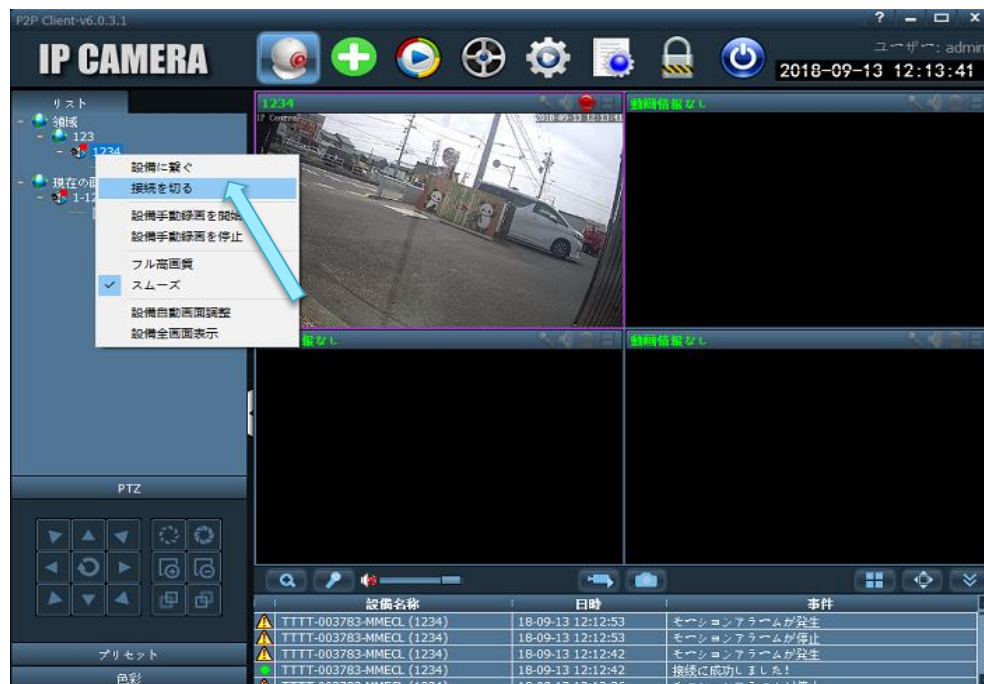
P2P Client-v6.0.3.1

? — □ ×

IP CAMERA

ユーザー: admin

2018-09-13 12:13:41

リスト

領域
123
1234
現在の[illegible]
1-12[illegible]

設備に繋ぐ
接続を切る
設備手動録画を開始
設備手動録画を停止
フル高画質
✓ スムーズ
設備自動画面調整
設備全画面表示

1234

IP Camera 2018-09-13 12:13:41

動画情報なし

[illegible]報なし

動画情報なし

PTZ

プリセット

色彩

| 設備名称 | 日時 | 事件 |
|---|---|---|
| TTTT-003783-MMECL (1234) | 18-09-13 12:12:53 | モーションアラームが発生 |
| TTTT-003783-MMECL (1234) | 18-09-13 12:12:53 | モーションアラームが停止 |
| TTTT-003783-MMECL (1234) | 18-09-13 12:12:42 | モーションアラームが発生 |
| TTTT-003783-MMECL (1234) | 18-09-13 12:12:42 | 接続に成功しました! |